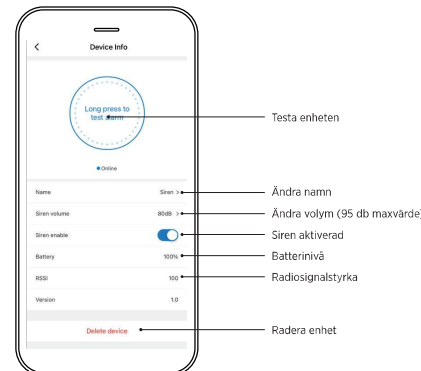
Device Info

Long press to test alarm

Online

Name Siren >

Siren volume 80db >

Siren enable

Battery 100%

RSSI 100

Version 1.0

Delete device

Testa enheten

Ändra namn

Ändra volym (95 db maxvärde)

Siren aktiverad

Batterinivå

Radiosignalstyrka

Radera enhet